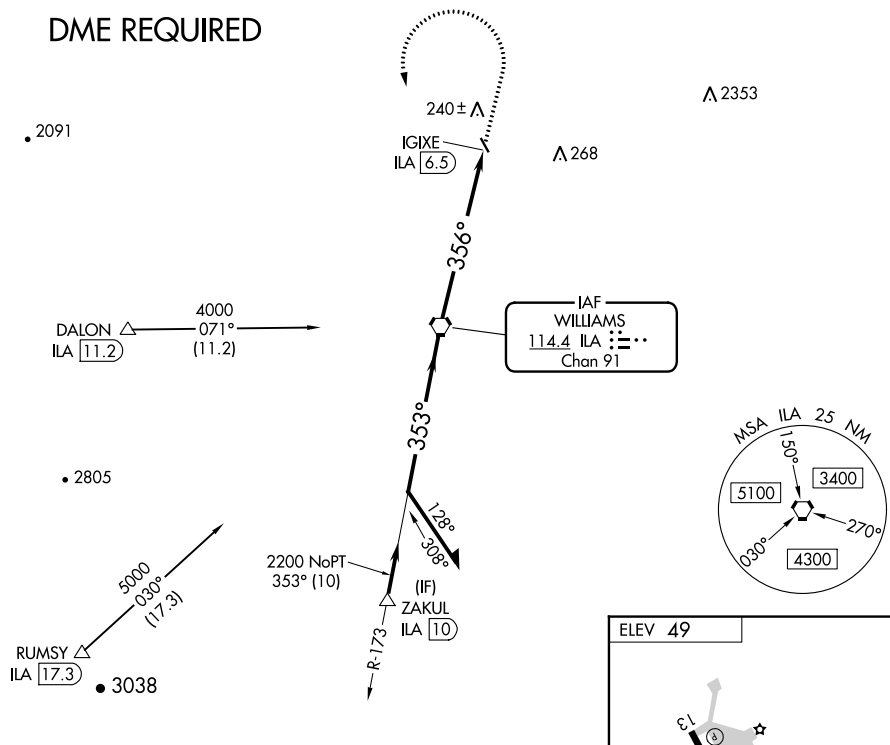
DME REQUIRED

2091

240 ±

IGIXE
ILA 6.5

2353

268

356°

4000
071°
(11.2)

DALON
ILA 11.2

IAF
WILLIAMS
114.4 ILA
Chan 91

353°

MSA ILA 25 NM
150°
3400
5100
270°
030°
4300

2805

128°
308°

2200 NoPT
353° (10)

(IF)
ZAKUL
ILA 10

5000
030°
(17.3)

RUMSY
ILA 17.3

3038

R-173

ELEV 49

13